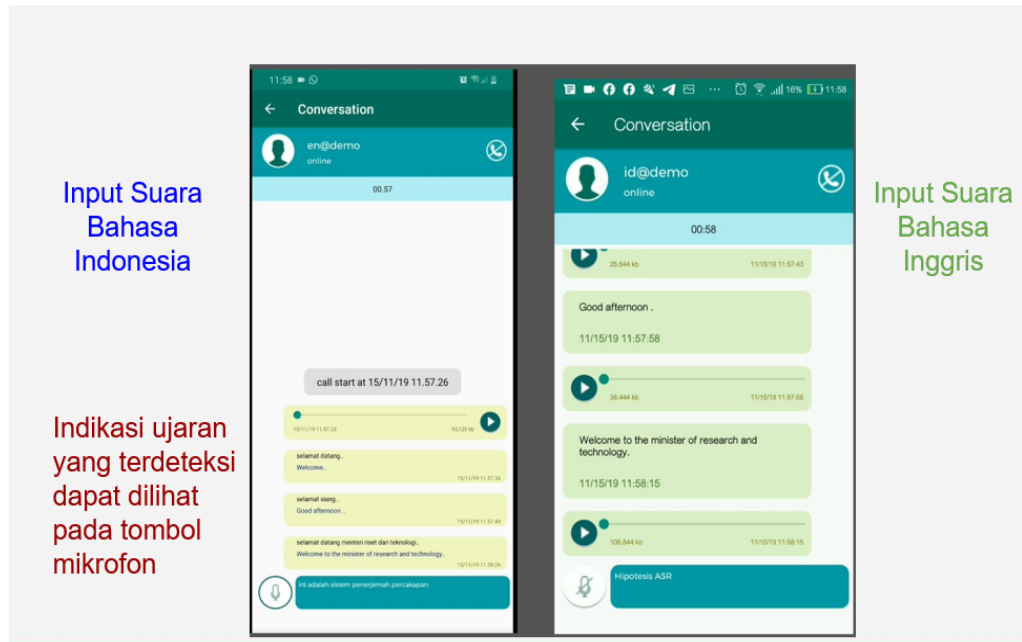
Input Suara Bahasa Indonesia

Indikasi ujaran yang terdeteksi dapat dilihat pada tombol mikrofon

11:58

Conversation

en@demo
online

00.57

call start at 15/11/19 11.57.26

15/11/19 11.57.33 93,120 kb

selamat datang..
Welcome..
15/11/19 11.57.34

selamat siang..
Good afternoon ..
15/11/19 11.57.49

selamat datang menteri riset dan teknologi..
Welcome to the minister of research and technology..
15/11/19 11.58.05

ini adalah sistem penerjemah percakapan.

16% 11:58

Conversation

id@demo
online

00:58

25.844 kb 11/15/19 11:57:43

Good afternoon .
11/15/19 11:57:58

38.444 kb 11/15/19 11:57:58

Welcome to the minister of research and technology.
11/15/19 11:58:15

108.844 kb 11/15/19 11:58:15

Hipotesis ASR

Input Suara Bahasa Inggris